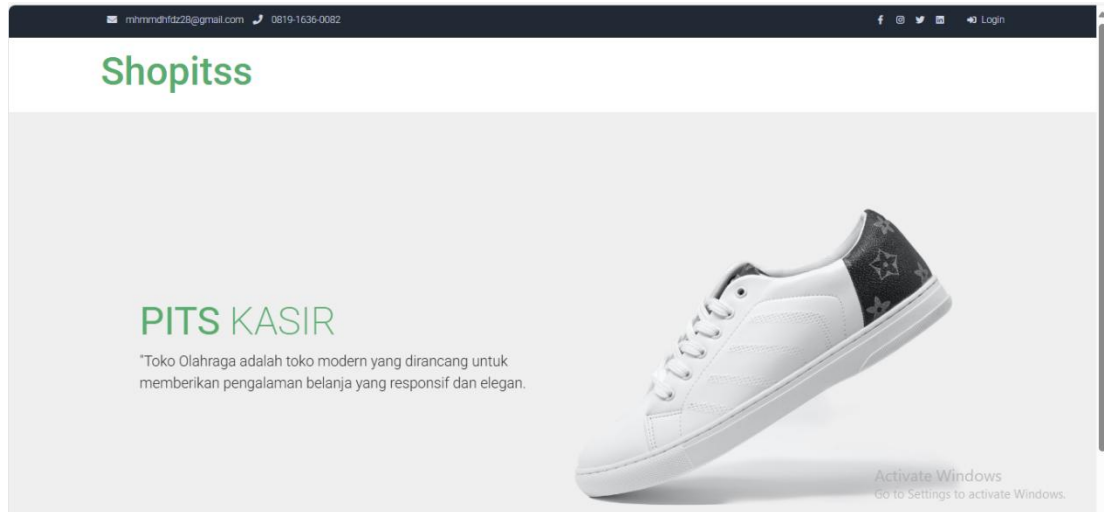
mhmmdhfdz28@gmail.com 0819-1636-0082

Login

Shopitss

PITS KASIR

"Toko Olahraga adalah toko modern yang dirancang untuk memberikan pengalaman belanja yang responsif dan elegan.

Activate Windows
Go to Settings to activate Windows.